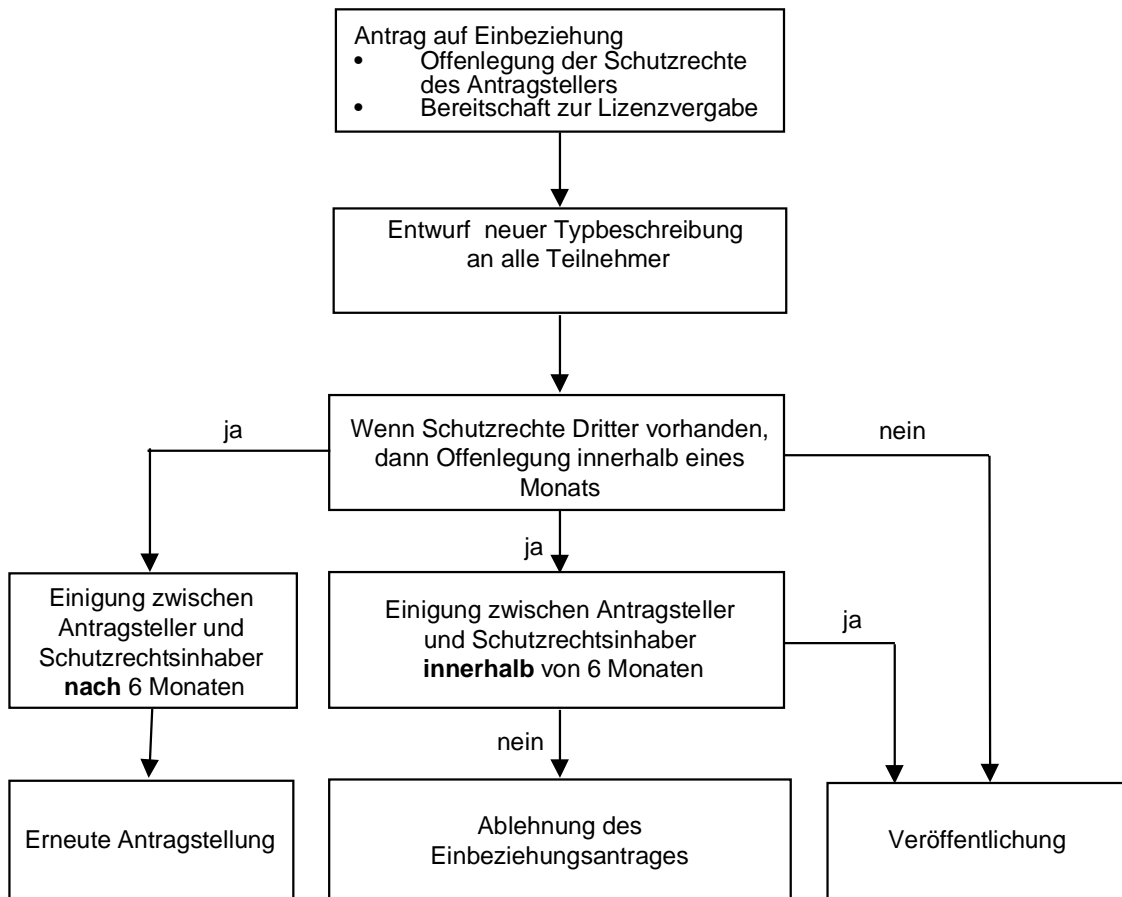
Antrag auf Einbeziehung
- Offenlegung der Schutzrechte des Antragstellers
- Bereitschaft zur Lizenzvergabe

Entwurf neuer Typbeschreibung an alle Teilnehmer

ja

Wenn Schutzrechte Dritter vorhanden, dann Offenlegung innerhalb eines Monats

nein

ja

Einigung zwischen Antragsteller und Schutzrechtsinhaber **nach** 6 Monaten

Einigung zwischen Antragsteller und Schutzrechtsinhaber **innerhalb** von 6 Monaten

ja

nein

Erneute Antragstellung

Ablehnung des Einbeziehungsantrages

Veröffentlichung